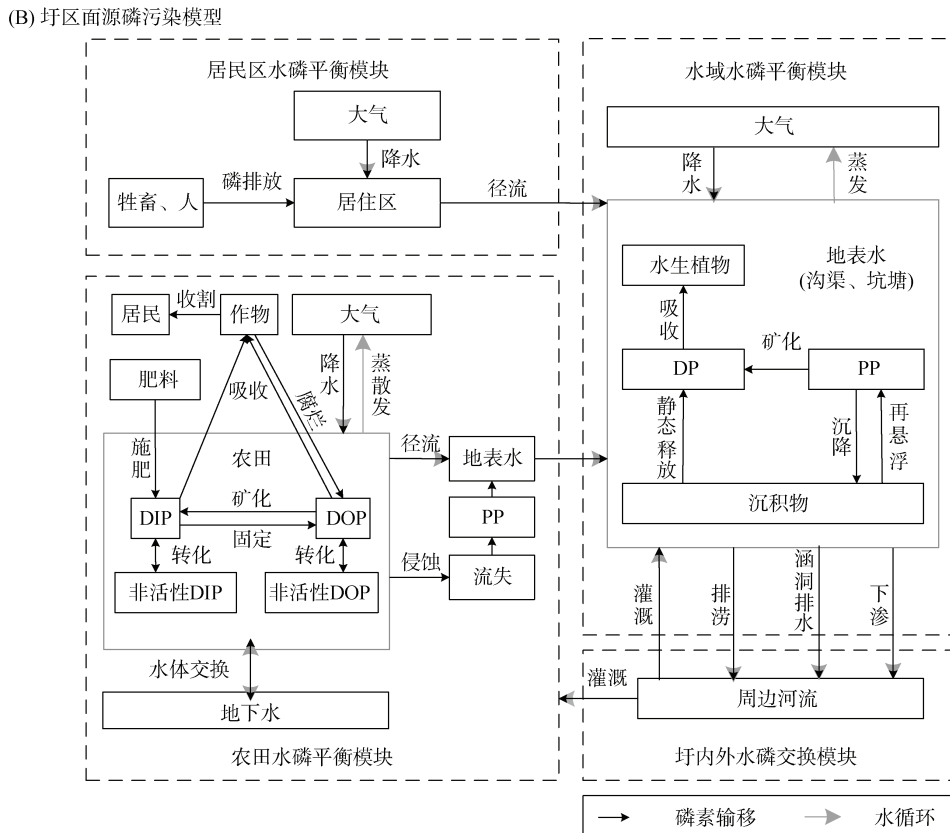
(B) 圩区面源磷污染模型

居民区水磷平衡模块

大气

降水

牲畜、人

磷排放

居住区

径流

水域水磷平衡模块

大气

降水

蒸发

地表水
(沟渠、坑塘)

水生植物

吸收

矿化

DP

PP

静态释放

沉降

再悬浮

沉积物

居民

收割

作物

大气

肥料

吸收

腐烂

降水

蒸散发

施肥

农田

径流

地表水

DIP

矿化

DOP

固定

PP

转化

转化

侵蚀

非活性DIP

非活性DOP

流失

水体交换

地下水

农田水磷平衡模块

灌溉

排涝

涵洞排水

下渗

灌溉

周边河流

圩内外水磷交换模块

磷素输移

水循环